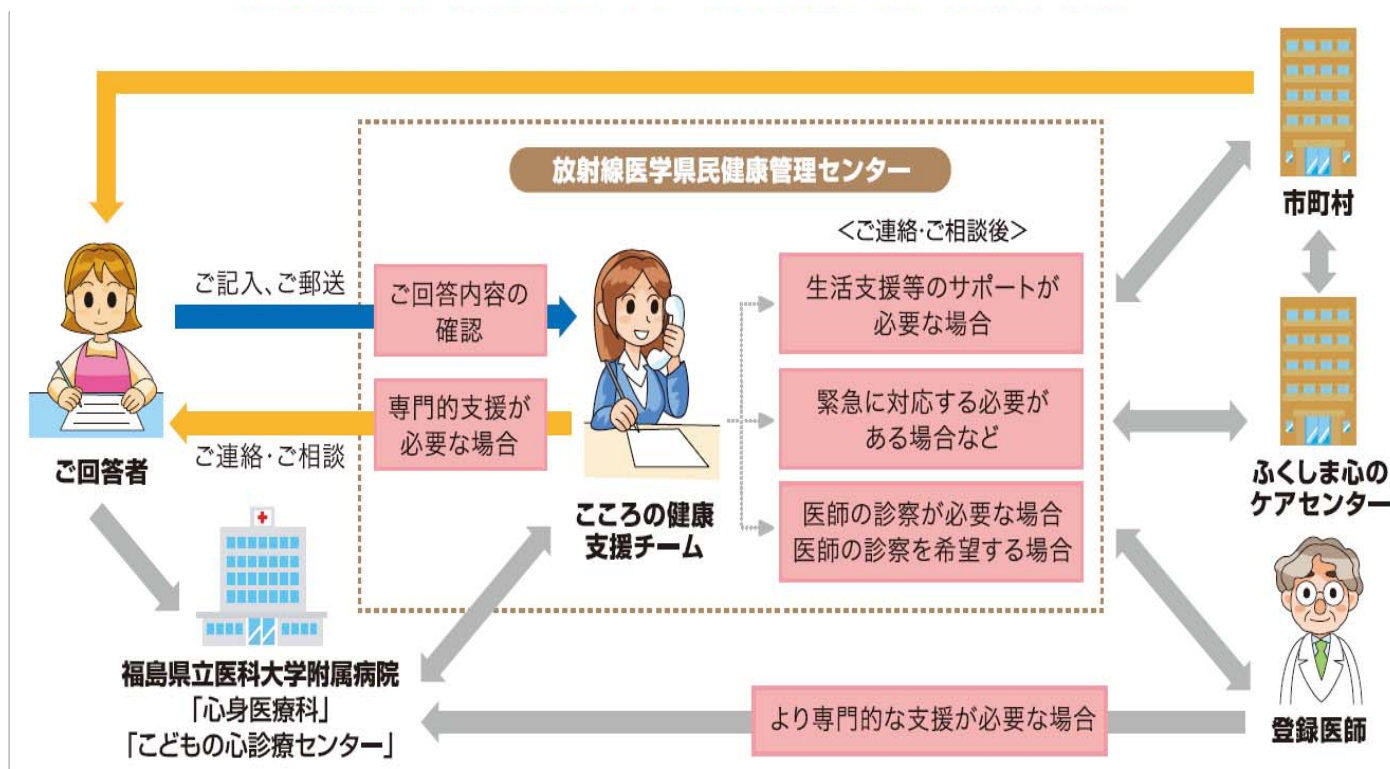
放射線医学県民健康管理センター

ご回答者

ご記入、ご郵送

ご回答内容の確認

専門的支援が必要な場合

ご連絡·ご相談

こころの健康支援チーム

<ご連絡·ご相談後>

生活支援等のサポートが必要な場合

緊急に対応する必要がある場合など

医師の診察が必要な場合
医師の診察を希望する場合

市町村

ふくしま心のケアセンター

登録医師

福島県立医科大学附属病院
「心身医療科」
「こどもの心診療センター」

より専門的な支援が必要な場合